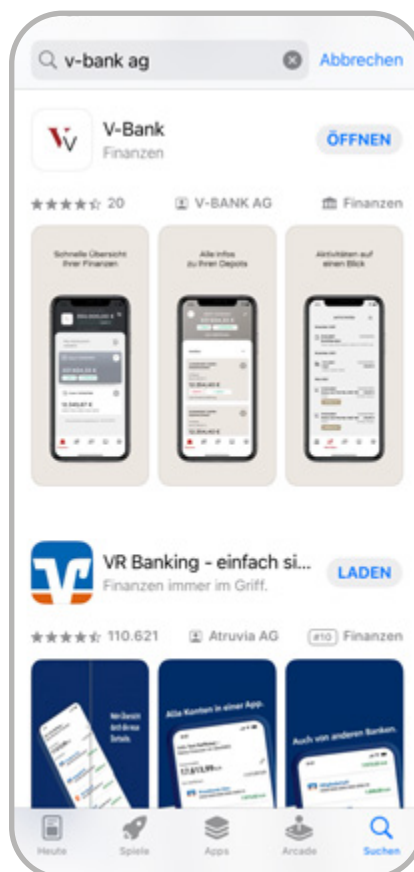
v-bank ag
Abbrechen

V-Bank
Finanzen
ÖFFNEN

20
V-BANK AG
Finanzen

Schnelle Übersicht Ihrer Finanzen
Alle Infos zu Ihren Depots
Aktivitäten auf einen Blick

VR Banking - einfach si...
Finanzen immer im Griff.
LADEN

110.621
Atruvia AG
#10 Finanzen

Alle Konten in einer App.
Auch von anderen Banken.

Heute
Spiele
Apps
Arcade
Suchen